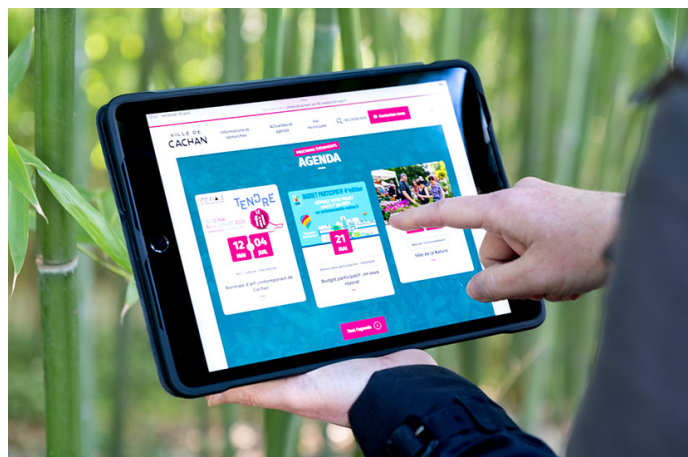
VILLE DE CACHAN

Informations et démarches

Actualités et agenda

Vie municipale

RECHERCHER

PROCHAINS ÉVÉNEMENTS

AGENDA

TENDRE le fil

12 MAI

04 JUIL

Biennale d'art contemporain de Cachan

BUDGET PARTICIPATIF

21 MAI

Budget participatif : on vous répond

Fête de la Nature

Tout l'agenda